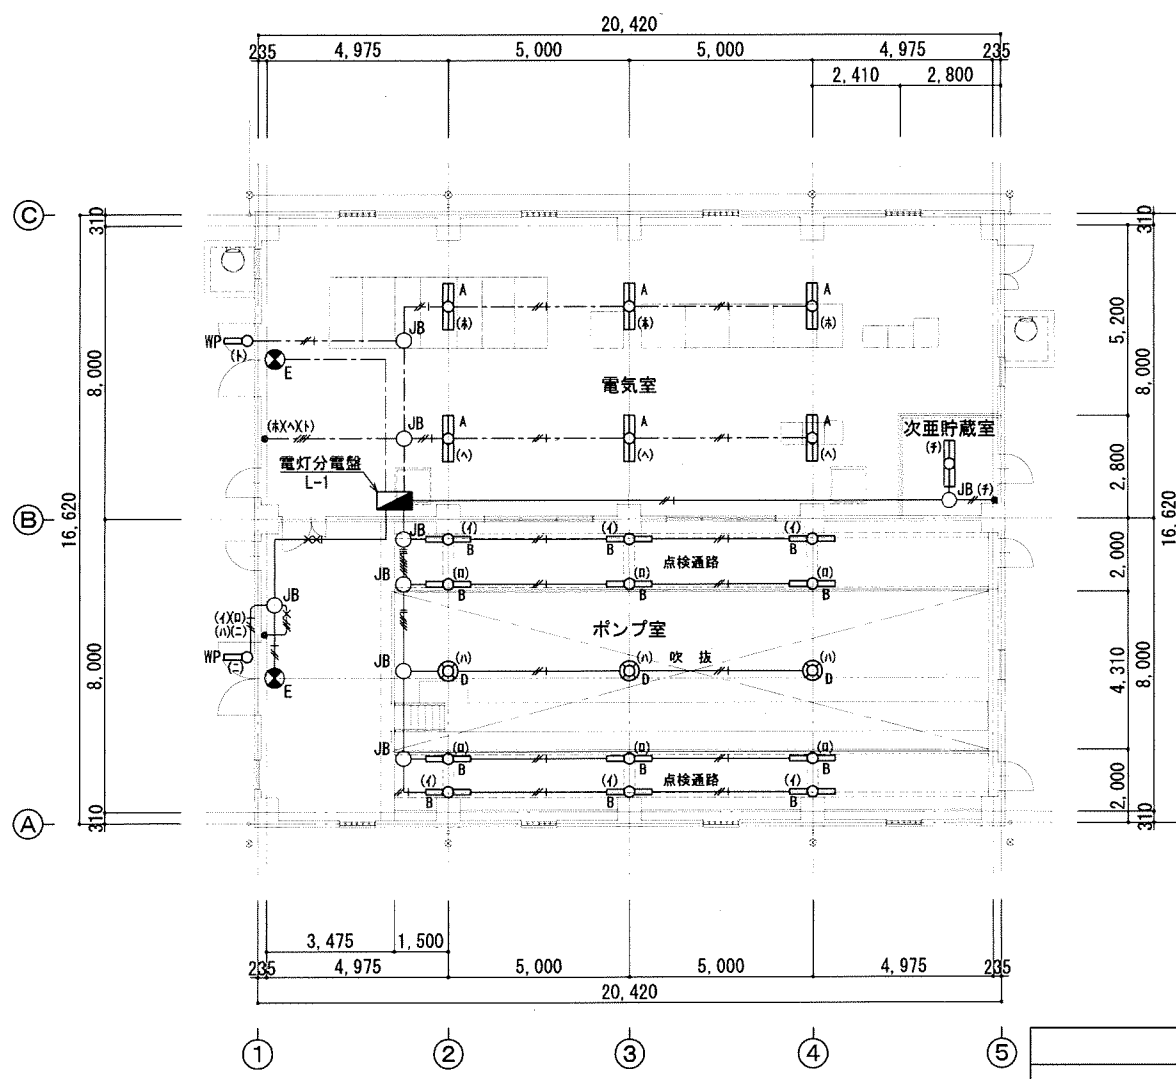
20, 420
235 4, 975 5, 000 5, 000 4, 975 235
2, 410 2, 800

Ⓒ 310
WP (ト)
E
A (ホ)
A (ホ)
A (ホ)
JB
電気室
8, 000
(ホ)(ヘ)(ト)
JB
A (ヘ)
A (ヘ)
A (ヘ)
次亜貯蔵室
(チ)
電灯分電盤
L-1
JB (チ)
Ⓑ
16, 620
JB
(イ) B
(イ) B
(イ) B
点検通路
JB
(ロ) B
(ロ) B
(ロ) B
JB
(イ)(ロ)
(ハ)(ニ)
WP (ニ)
E
ポンプ室
JB
(ハ) D
(ハ) D 吹 抜
(ハ) D
8, 000
JB
(ロ) B
(ロ) B
(ロ) B
(イ) B
(イ) B
(イ) B
点検通路
Ⓐ 310

5, 200
8, 000
2, 800
16, 620
2, 000
4, 310
8, 000
2, 000
310
310

3, 475 1, 500
235 4, 975 5, 000 5, 000 4, 975 235
20, 420

① ② ③ ④ ⑤